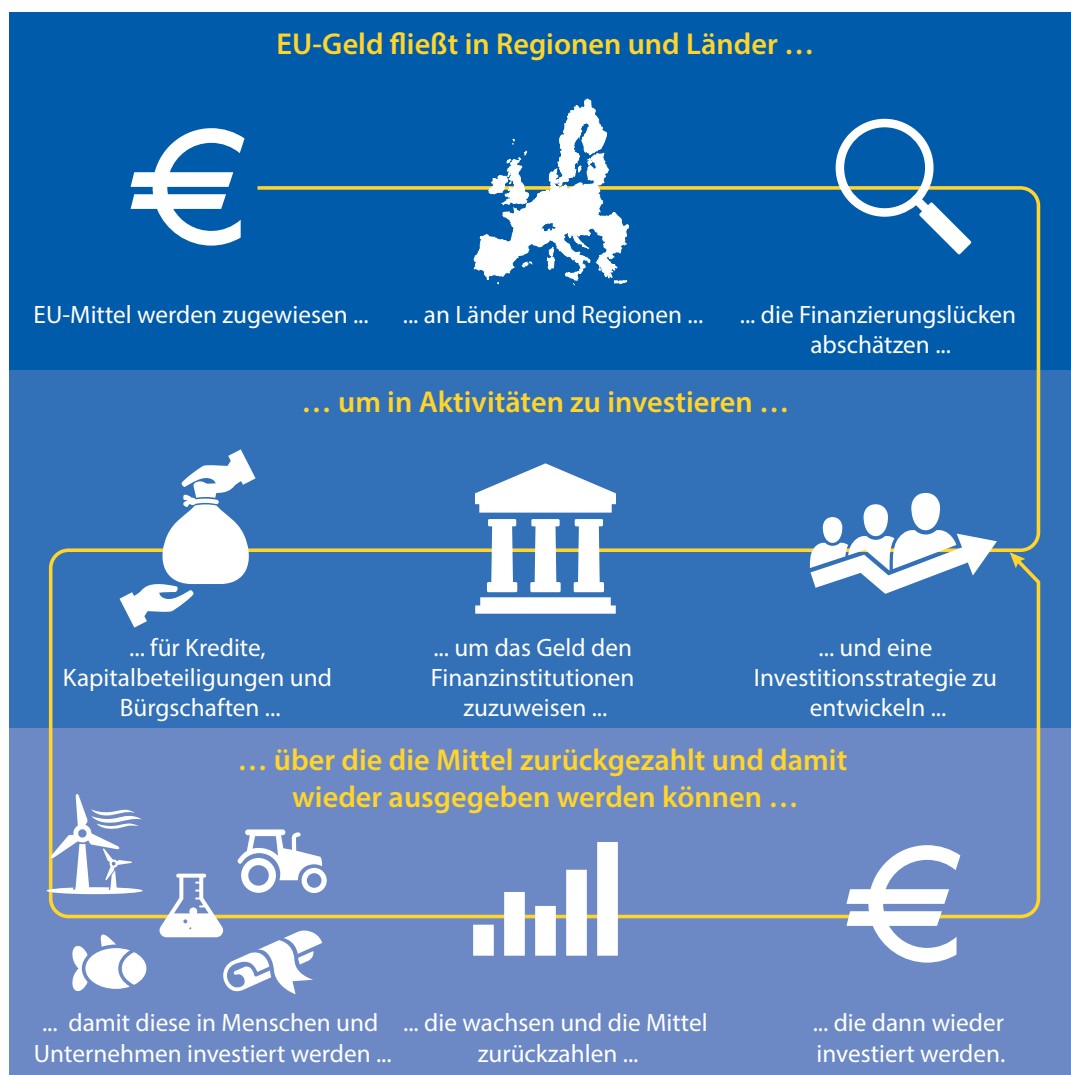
EU-Geld fließt in Regionen und Länder …

EU-Mittel werden zugewiesen ...

... an Länder und Regionen ...

... die Finanzierungslücken abschätzen ...

… um in Aktivitäten zu investieren …

... für Kredite, Kapitalbeteiligungen und Bürgschaften ...

... um das Geld den Finanzinstitutionen zuzuweisen ...

... und eine Investitionsstrategie zu entwickeln ...

… über die die Mittel zurückgezahlt und damit wieder ausgegeben werden können …

... damit diese in Menschen und Unternehmen investiert werden ...

... die wachsen und die Mittel zurückzahlen ...

... die dann wieder investiert werden.